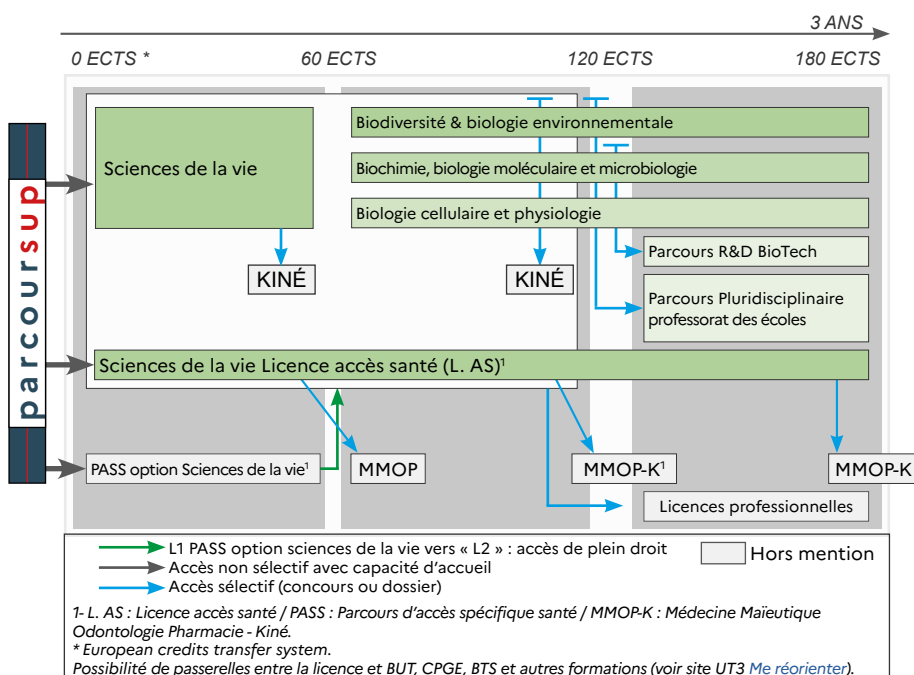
3 ANS

0 ECTS *

60 ECTS

120 ECTS

180 ECTS

parcoursup

Sciences de la vie

Biodiversité & biologie environnementale

Biochimie, biologie moléculaire et microbiologie

Biologie cellulaire et physiologie

Parcours R&D BioTech

Parcours Pluridisciplinaire professorat des écoles

KINÉ

KINÉ

Sciences de la vie Licence accès santé (L. AS)$^1$

PASS option Sciences de la vie$^1$

MMOP

MMOP-K$^1$

MMOP-K

Licences professionnelles

L1 PASS option sciences de la vie vers « L2 » : accès de plein droit

Accès non sélectif avec capacité d'accueil

Accès sélectif (concours ou dossier)

Hors mention

1- L. AS : Licence accès santé / PASS : Parcours d'accès spécifique santé / MMOP-K : Médecine Maïeutique Odontologie Pharmacie - Kiné.

* European credits transfer system.

Possibilité de passerelles entre la licence et BUT, CPGE, BTS et autres formations (voir site UT3 Me réorienter).